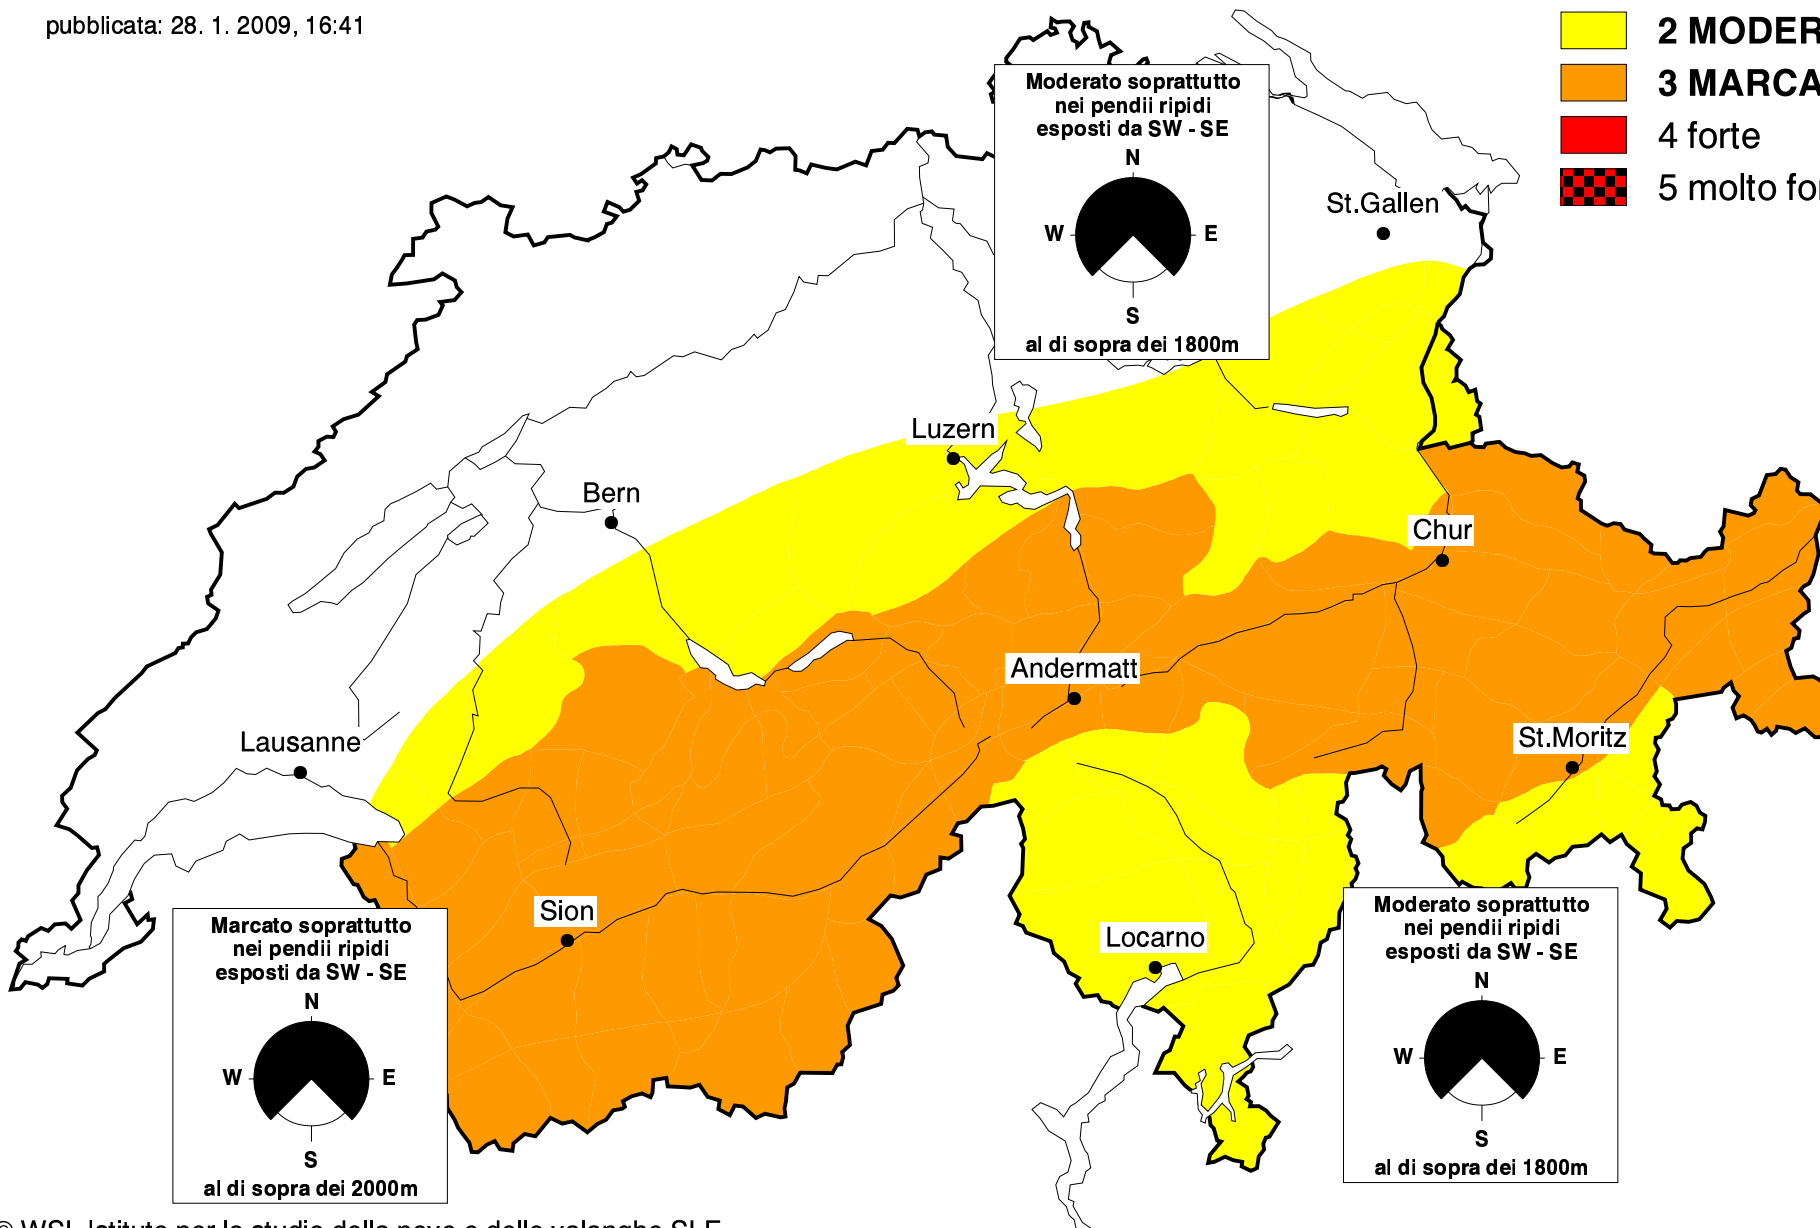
pubblicata: 28. 1. 2009, 16:41

2 MODER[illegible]
3 MARCA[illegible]
4 forte
5 molto fo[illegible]

Moderato soprattutto nei pendii ripidi esposti da SW - SE
N
W
E
S
al di sopra dei 1800m

St.Gallen
Luzern
Bern
Chur
Andermatt
Lausanne
St.Moritz
Sion
Locarno

Marcato soprattutto nei pendii ripidi esposti da SW - SE
N
W
E
S
al di sopra dei 2000m

Moderato soprattutto nei pendii ripidi esposti da SW - SE
N
W
E
S
al di sopra dei 1800m

© WSL Istituto per lo studio della neve e delle valanghe SLF